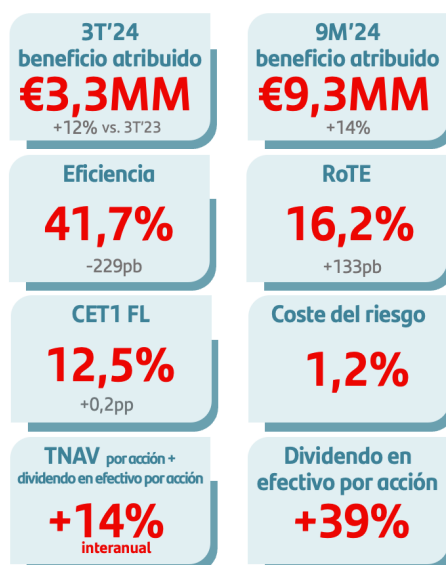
3T'24
beneficio atribuido
€3,3MM
+12% vs. 3T'23

9M'24
beneficio atribuido
€9,3MM
+14%

Eficiencia
41,7%
-229pb

RoTE
16,2%
+133pb

CET1 FL
12,5%
+0,2pp

Coste del riesgo
1,2%

TNAV por acción + dividendo en efectivo por acción
+14%
interanual

Dividendo en efectivo por acción
+39%